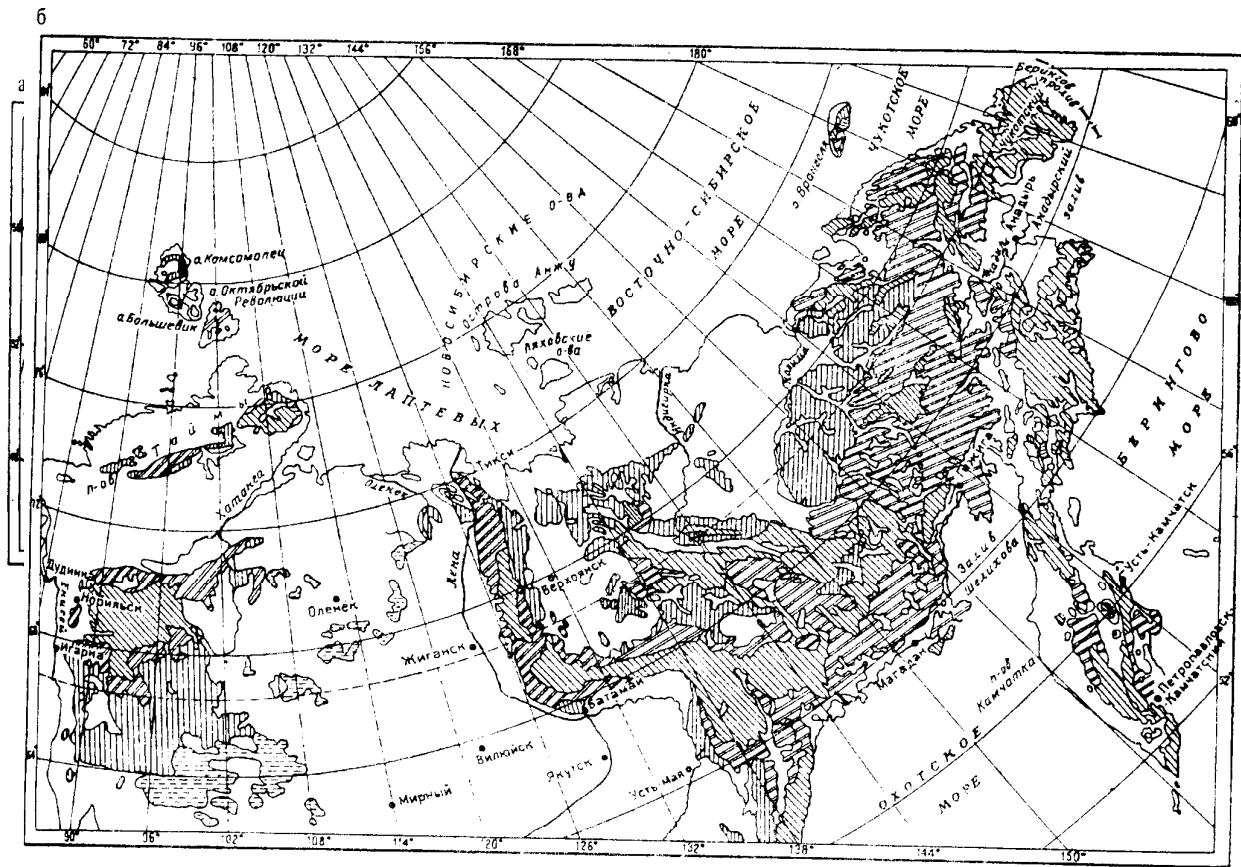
б

а

60° 72° 84° 96° 108° 120° 132° 144° 156° 168° 180°

о. Комсомолец
о. Октябрьской Революции
о. Большевик

МОРЕ ЛАПТЕВЫХ

НОВОСИБИРСКИЕ О-ВА
острова Анжу
Ляховские о-ва

ВОСТОЧНО-СИБИРСКОЕ МОРЕ

о. Врангеля

ЧУКОТСКОЕ МОРЕ

Берингов пролив

Чукотский

Анадырь

Анадырский залив

БЕРИНГОВО МОРЕ

п-ов Таймыр

Хатанга

Оленек

Тикси

Лена

Индигирка

Колыма

Дудинка
Норильск
Енисей
Игарка

Оленек

Жиганск

Верхоянск

Батагай

Вилюйск

Якутск

Мирный

Усть-Мая

Магадан

Залив Шелихова

п-ов Камчатка

Усть-Камчатск

Петропавловск-Камчатский

ОХОТСКОЕ МОРЕ

90° 96° 102° 108° 114° 120° 126° 132° 138° 144° 150°